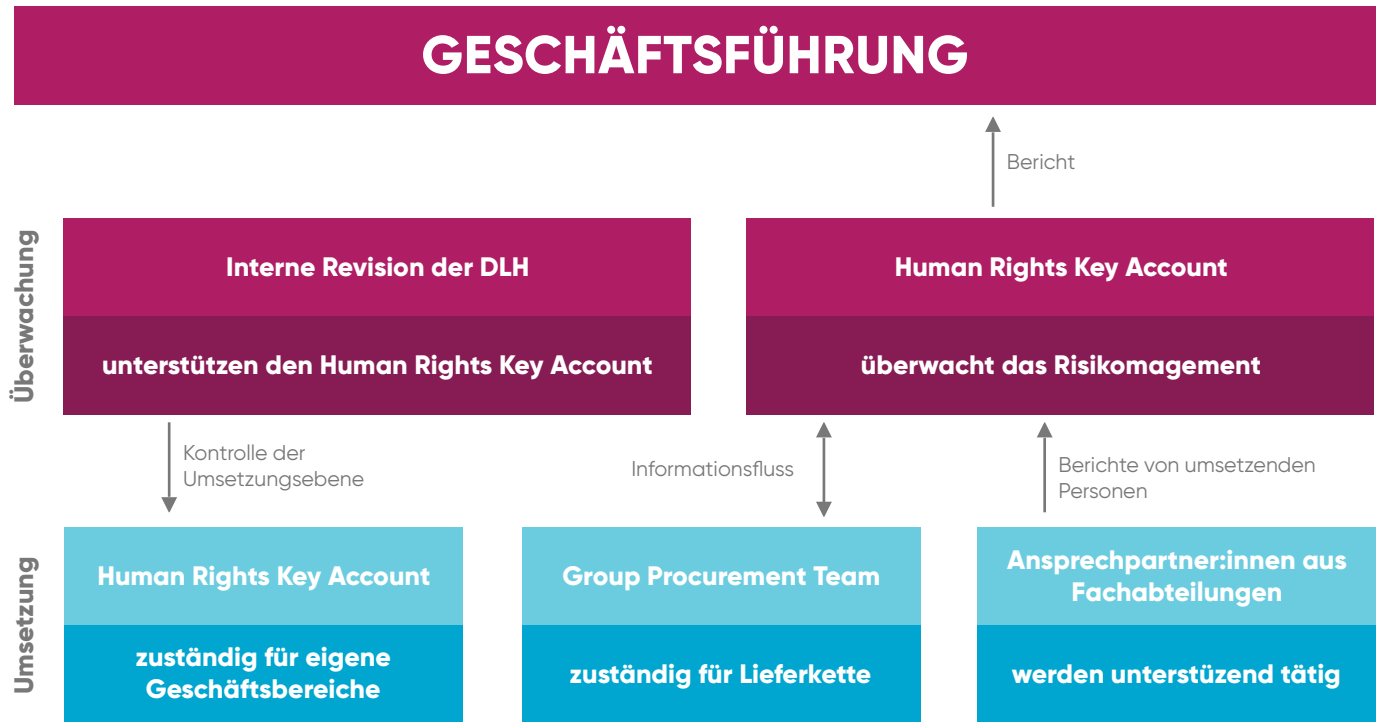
GESCHÄFTSFÜHRUNG

Bericht

Überwachung

Interne Revision der DLH

unterstützen den Human Rights Key Account

Human Rights Key Account

überwacht das Risikomagement

Kontrolle der Umsetzungsebene

Informationsfluss

Berichte von umsetzenden Personen

Umsetzung

Human Rights Key Account

zuständig für eigene Geschäftsbereiche

Group Procurement Team

zuständig für Lieferkette

Ansprechpartner:innen aus Fachabteilungen

werden unterstüzend tätig